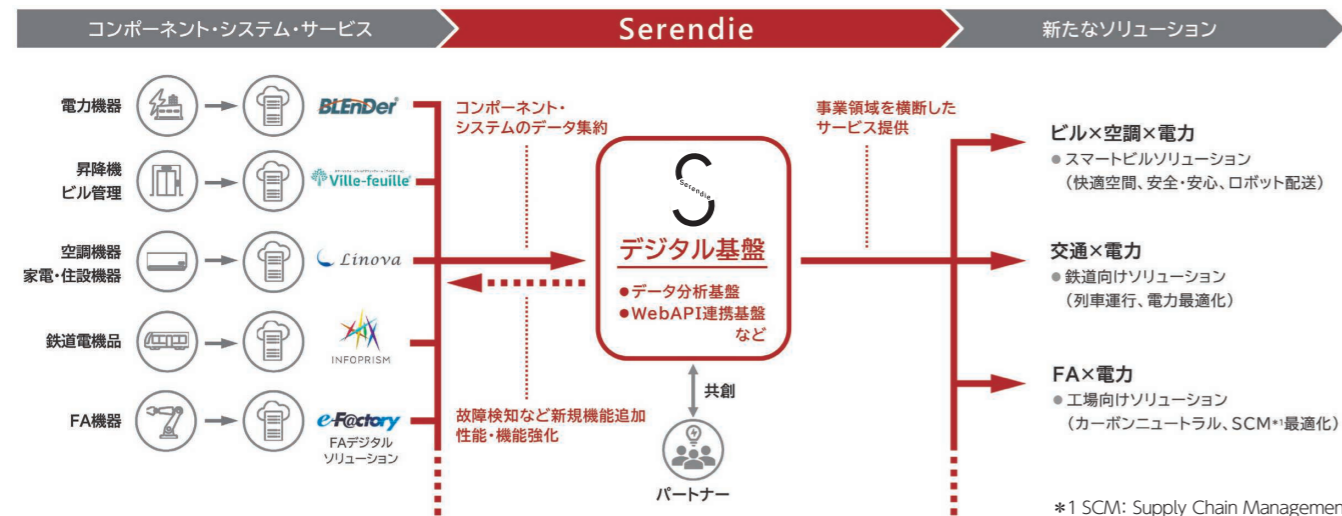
コンポーネント・システム・サービス

Serendie

新たなソリューション

電力機器

BLEnDer

昇降機
ビル管理

Ville-feuille

空調機器
家電・住設機器

Linova

鉄道電機品

INFOPRISM

FA機器

e-F@ctory
FAデジタル
ソリューション

コンポーネント・
システムのデータ集約

故障検知など新規機能追加
性能・機能強化

Serendie

デジタル基盤

●データ分析基盤
●WebAPI連携基盤
など

共創

パートナー

事業領域を横断した
サービス提供

ビル×空調×電力
● スマートビルソリューション
（快適空間、安全・安心、ロボット配送）

交通×電力
● 鉄道向けソリューション
（列車運行、電力最適化）

FA×電力
● 工場向けソリューション
（カーボンニュートラル、SCM*1最適化）

*1 SCM: Supply Chain Managemen